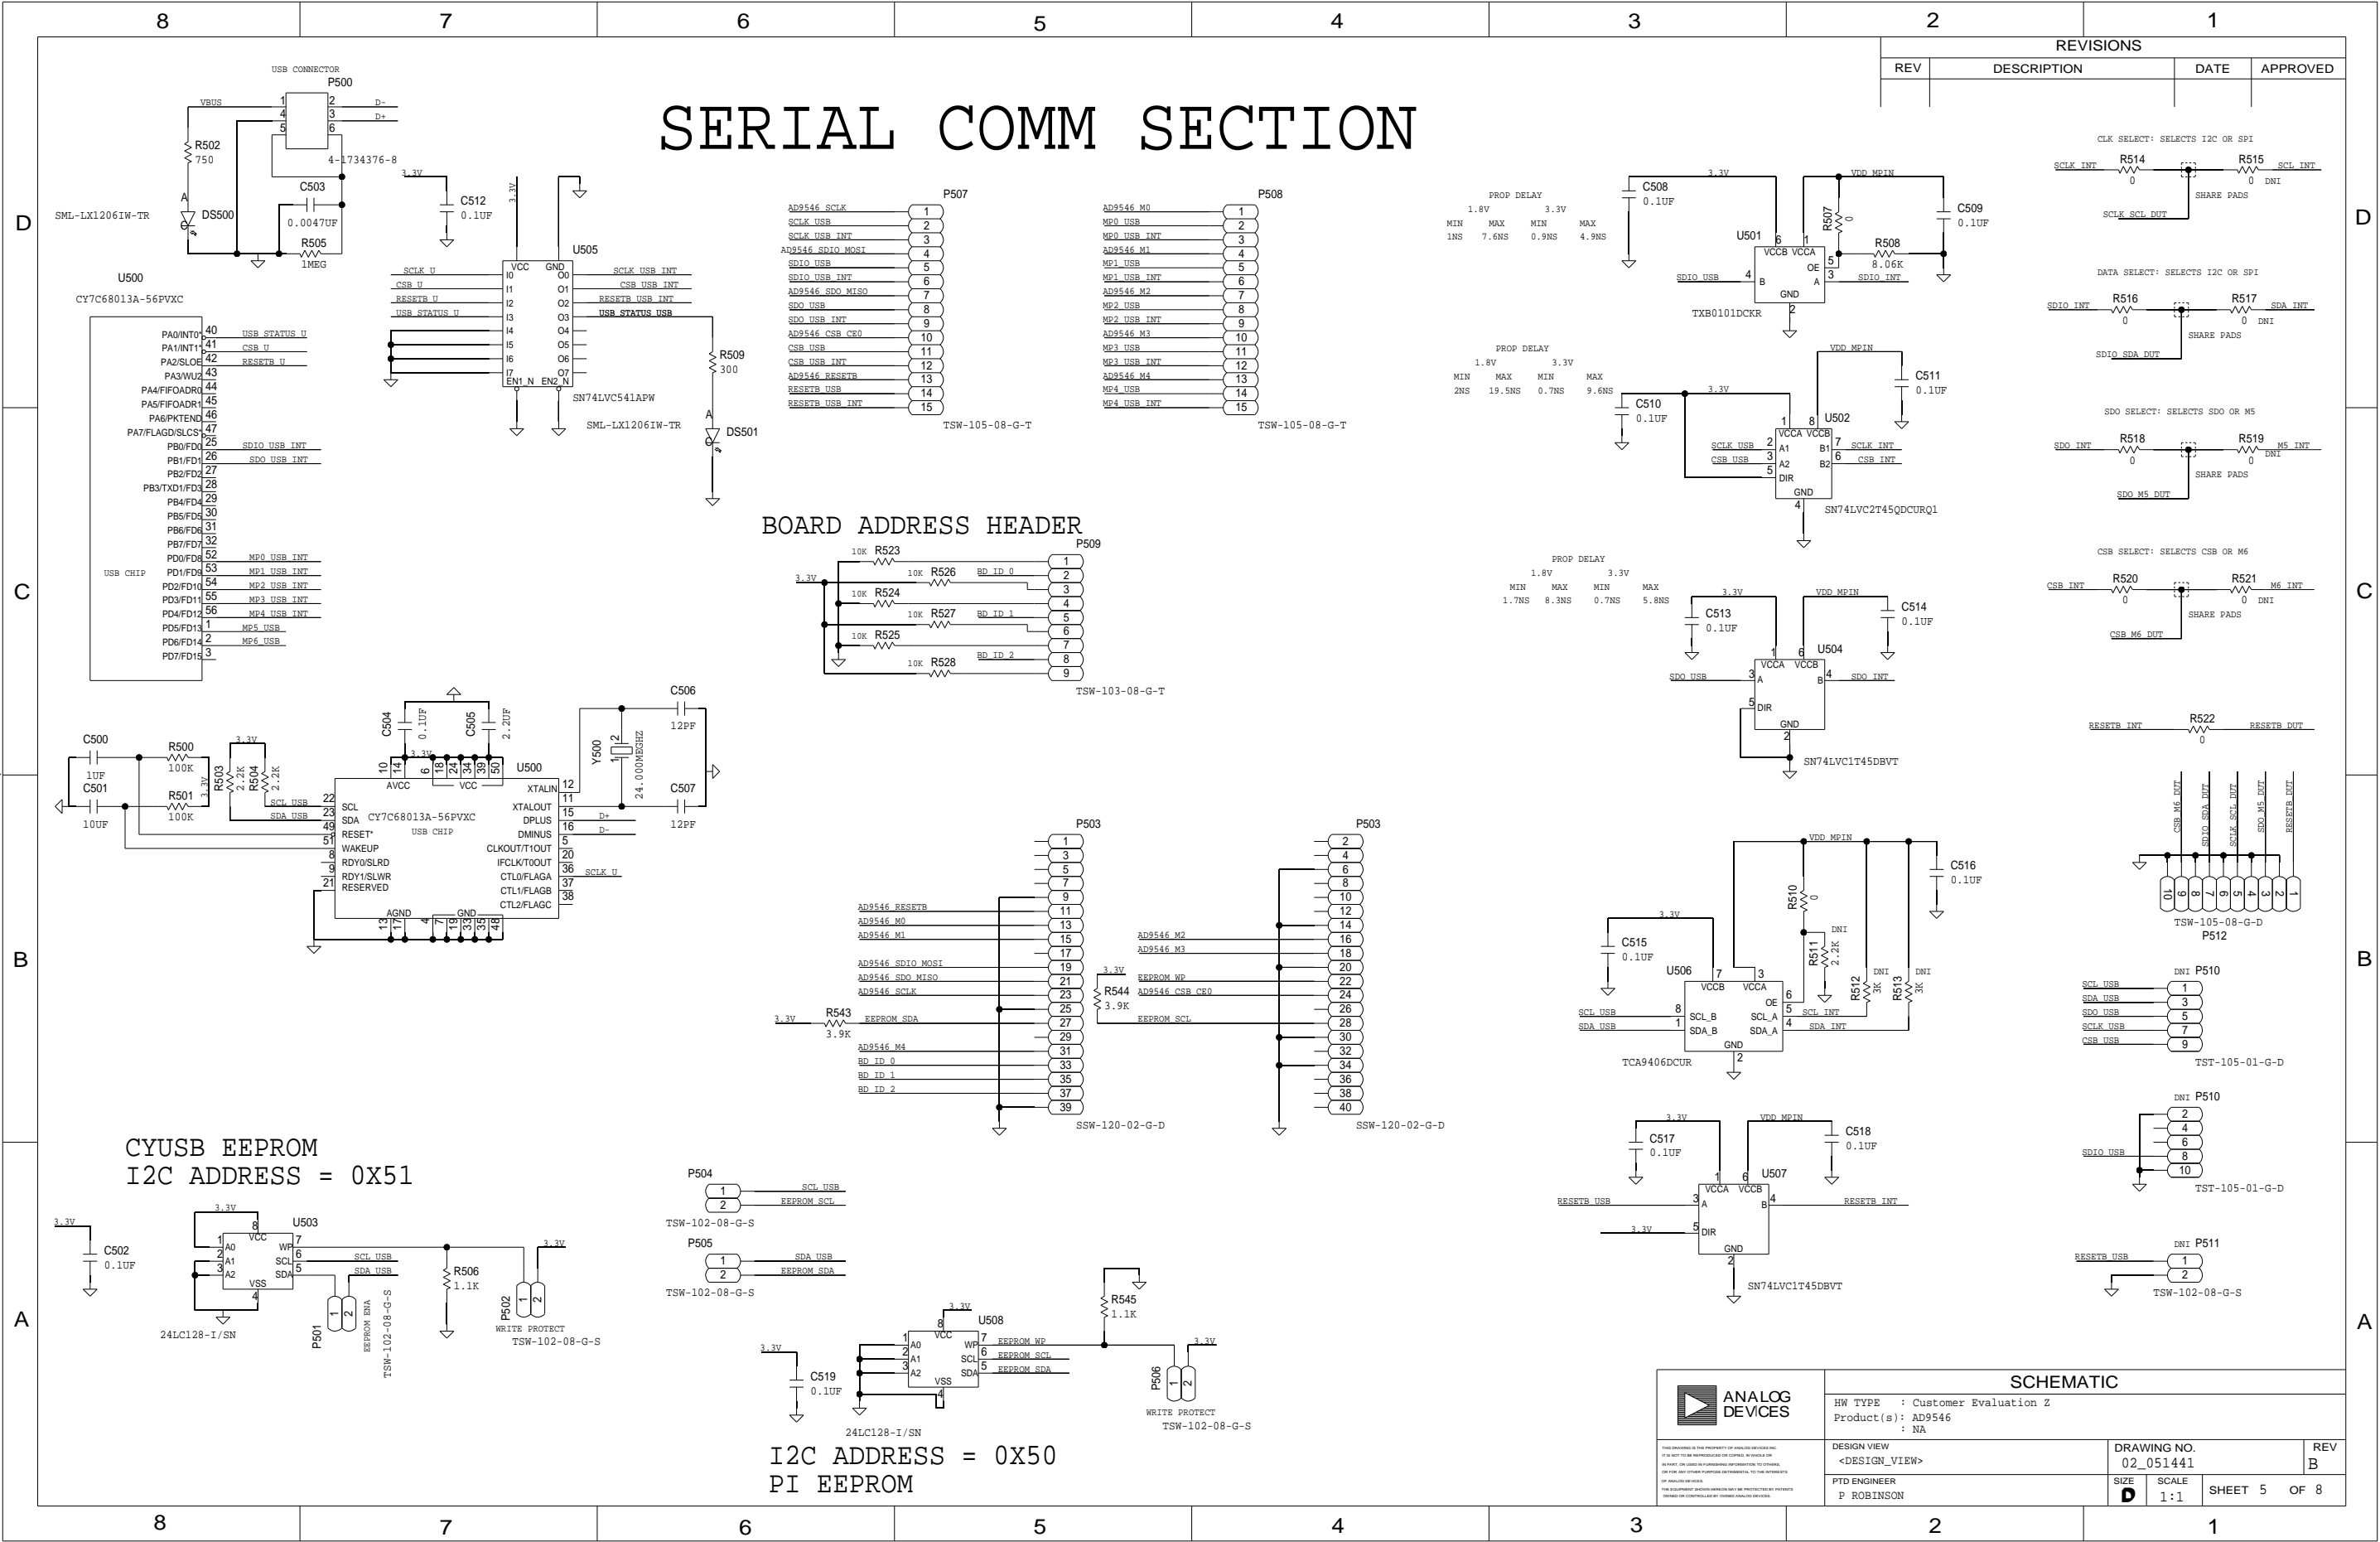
8 7 6 5 4 3 2 1

REVISIONS

| REV | DESCRIPTION | DATE | APPROVED |
|---|---|---|---|
| | | | |

SERIAL COMM SECTION

USB CONNECTOR
P500
VBUS 1 2 D-
4 3 D+
5 6
4-1734376-8
R502 750
C503 0.0047UF
R505 1MEG
SML-LX1206IW-TR DS500
3.3V C512 0.1UF
U505
SCLK U, CSB U, RESETB U, USB STATUS U
VCC GND I0 I1 I2 I3 I4 I5 I6 I7 EN1_N EN2_N O0 O1 O2 O3 O4 O5 O6 O7
SCLK USB INT, CSB USB INT, RESETB USB INT, USB STATUS USB
SN74LVC541APW
R509 300
SML-LX1206IW-TR DS501

U500
CY7C68013A-56PVXC
USB CHIP
PA0/INT0 40 USB STATUS U
PA1/INT1 41 CSB U
PA2/SLOE 42 RESETB U
PA3/WU2 43
PA4/FIFOADR0 44
PA5/FIFOADR1 45
PA6/PKTEND 46
PA7/FLAGD/SLCS 47
PB0/FD0 25 SDIO USB INT
PB1/FD1 26 SDO USB INT
PB2/FD2 27
PB3/TXD1/FD3 28
PB4/FD4 29
PB5/FD5 30
PB6/FD6 31
PB7/FD7 32
PD0/FD8 52 MP0 USB INT
PD1/FD9 53 MP1 USB INT
PD2/FD10 54 MP2 USB INT
PD3/FD11 55 MP3 USB INT
PD4/FD12 56 MP4 USB INT
PD5/FD13 1 MP5 USB
PD6/FD14 2 MP6 USB
PD7/FD15 3

P507
AD9546 SCLK 1
SCLK USB 2
SCLK USB INT 3
AD9546 SDIO MOSI 4
SDIO USB 5
SDIO USB INT 6
AD9546 SDO MISO 7
SDO USB 8
SDO USB INT 9
AD9546 CSB CE0 10
CSB USB 11
CSB USB INT 12
AD9546 RESETB 13
RESETB USB 14
RESETB USB INT 15
TSW-105-08-G-T

P508
AD9546 M0 1
MP0 USB 2
MP0 USB INT 3
AD9546 M1 4
MP1 USB 5
MP1 USB INT 6
AD9546 M2 7
MP2 USB 8
MP2 USB INT 9
AD9546 M3 10
MP3 USB 11
MP3 USB INT 12
AD9546 M4 13
MP4 USB 14
MP4 USB INT 15
TSW-105-08-G-T

PROP DELAY
1.8V 3.3V
MIN MAX MIN MAX
1NS 7.6NS 0.9NS 4.9NS
C508 0.1UF 3.3V VDD MPIN R507 0 C509 0.1UF
U501 VCCB VCCA OE B A GND
SDIO USB SDIO INT R508 8.06K
TXB0101DCKR

CLK SELECT: SELECTS I2C OR SPI
SCLK INT R514 0 R515 0 DNI SCL INT
SHARE PADS
SCLK SCL DUT

DATA SELECT: SELECTS I2C OR SPI
SDIO INT R516 0 R517 0 DNI SDA INT
SHARE PADS
SDIO SDA DUT

PROP DELAY
1.8V 3.3V
MIN MAX MIN MAX
2NS 19.5NS 0.7NS 9.6NS
C510 0.1UF 3.3V VDD MPIN C511 0.1UF
U502 VCCA VCCB A1 A2 DIR B1 B2 GND
SCLK USB CSB USB SCLK INT CSB INT
SN74LVC2T45QDCURQ1

SDO SELECT: SELECTS SDO OR M5
SDO INT R518 0 R519 0 DNI M5 INT
SHARE PADS
SDO M5 DUT

BOARD ADDRESS HEADER
P509
3.3V
10K R523
10K R526 BD ID 0
10K R524
10K R527 BD ID 1
10K R525
10K R528 BD ID 2
1 2 3 4 5 6 7 8 9
TSW-103-08-G-T

PROP DELAY
1.8V 3.3V
MIN MAX MIN MAX
1.7NS 8.3NS 0.7NS 5.8NS
3.3V VDD MPIN C513 0.1UF C514 0.1UF
U504 VCCA VCCB A B DIR GND
SDO USB SDO INT
SN74LVC1T45DBVT

CSB SELECT: SELECTS CSB OR M6
CSB INT R520 0 R521 0 DNI M6 INT
SHARE PADS
CSB M6 DUT

RESETB INT R522 0 RESETB DUT

C500 1UF C501 10UF R500 100K R501 100K
3.3V R503 2.2K R504 2.2K
C504 0.1UF C505 2.2UF 3.3V
U500 AVCC VCC
SCL USB 22 SCL
SDA USB 23 SDA
49 RESET*
51 WAKEUP
8 RDY0/SLRD
9 RDY1/SLWR
21 RESERVED
CY7C68013A-56PVXC USB CHIP
AGND GND
XTALIN 12
XTALOUT 11
DPLUS 15 D+
DMINUS 16 D-
CLKOUT/T1OUT 5
IFCLK/T0OUT 20
CTL0/FLAGA 36 SCLK U
CTL1/FLAGB 37
CTL2/FLAGC 38
Y500 24.000MHZ C506 12PF C507 12PF

CSB M6 DUT SDIO SDA DUT SCLK SCL DUT SDO M5 DUT RESETB DUT
10 9 8 7 6 5 4 3 2 1
TSW-105-08-G-D
P512

P503
AD9546 RESETB, AD9546 M0, AD9546 M1, AD9546 SDIO MOSI, AD9546 SDO MISO, AD9546 SCLK
3.3V R543 3.9K EEPROM SDA
AD9546 M4, BD ID 0, BD ID 1, BD ID 2
1 3 5 7 9 11 13 15 17 19 21 23 25 27 29 31 33 35 37 39
SSW-120-02-G-D

P503
AD9546 M2, AD9546 M3
3.3V R544 3.9K EEPROM WP AD9546 CSB CE0 EEPROM SCL
2 4 6 8 10 12 14 16 18 20 22 24 26 28 30 32 34 36 38 40
SSW-120-02-G-D

VDD MPIN R510 0 C516 0.1UF
3.3V C515 0.1UF
U506 VCCB VCCA OE SCL_B SDA_B SCL_A SDA_A GND
SCL USB SDA USB SCL INT SDA INT
R511 2.2K DNI R512 3K DNI R513 3K DNI
TCA9406DCUR

DNI P510
SCL USB 1
SDA USB 3
SDO USB 5
SCLK USB 7
CSB USB 9
TST-105-01-G-D

DNI P510
2 4 6 8 10
SDIO USB
TST-105-01-G-D

CYUSB EEPROM
I2C ADDRESS = 0X51
3.3V C502 0.1UF
3.3V U503 VCC A0 A1 A2 VSS WP SCL SDA
SCL USB SDA USB
R506 1.1K
3.3V
24LC128-I/SN
P501 EEPROM ENA TSW-102-08-G-S
P502 WRITE PROTECT TSW-102-08-G-S

P504 SCL USB EEPROM SCL TSW-102-08-G-S
P505 SDA USB EEPROM SDA TSW-102-08-G-S

3.3V U508 VCC A0 A1 A2 VSS WP SCL SDA
EEPROM WP EEPROM SCL EEPROM SDA
R545 1.1K
3.3V C519 0.1UF
24LC128-I/SN
P506 WRITE PROTECT TSW-102-08-G-S
3.3V
I2C ADDRESS = 0X50
PI EEPROM

3.3V VDD MPIN C517 0.1UF C518 0.1UF
U507 VCCA VCCB A B DIR GND
RESETB USB RESETB INT 3.3V
SN74LVC1T45DBVT

DNI P511
RESETB USB 1 2
TSW-102-08-G-S

ANALOG DEVICES
SCHEMATIC
HW TYPE : Customer Evaluation Z
Product(s): AD9546
: NA
DESIGN VIEW
<DESIGN_VIEW>
PTD ENGINEER
P ROBINSON
DRAWING NO.
02_051441
REV
B
SIZE D
SCALE 1:1
SHEET 5 OF 8

D C B A
8 7 6 5 4 3 2 1